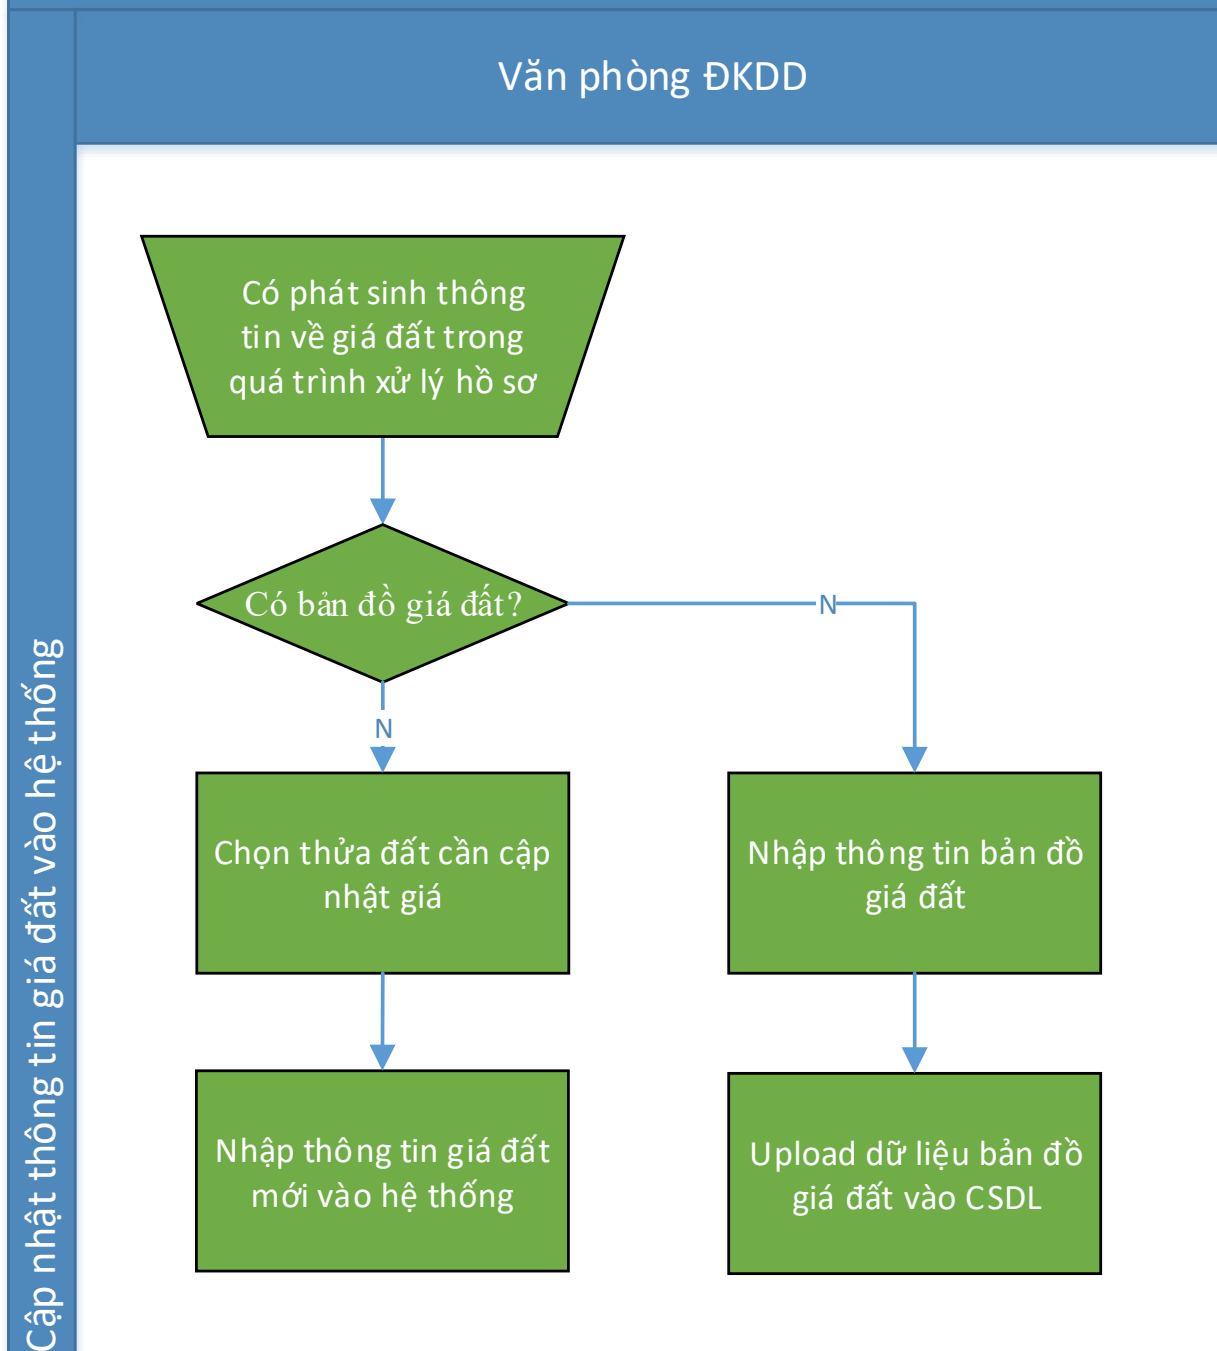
Cập nhật thông tin giá đất vào hệ thống

Văn phòng ĐKDD

Có phát sinh thông tin về giá đất trong quá trình xử lý hồ sơ

Có bản đồ giá đất?

N

N

Chọn thửa đất cần cập nhật giá

Nhập thông tin bản đồ giá đất

Nhập thông tin giá đất mới vào hệ thống

Upload dữ liệu bản đồ giá đất vào CSDL